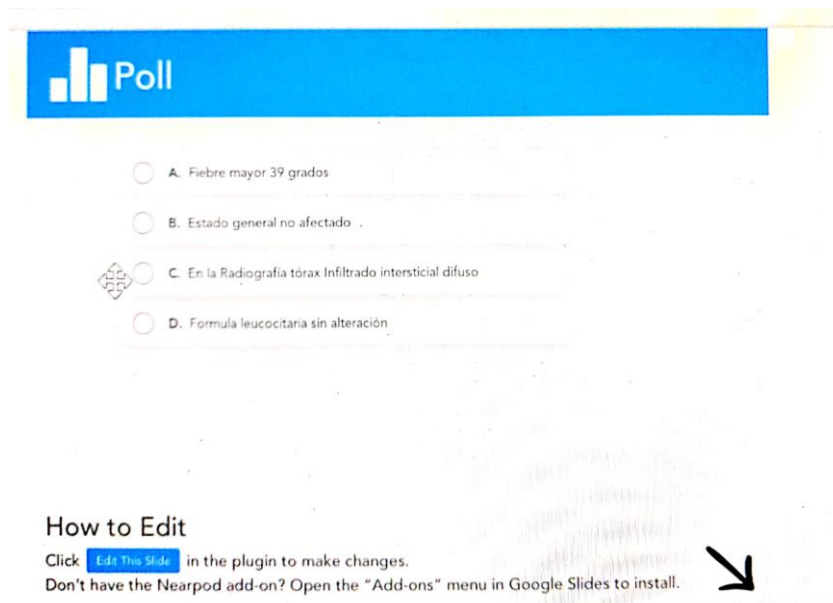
Poll

A. Fiebre mayor 39 grados

B. Estado general no afectado .

C. En la Radiografía tórax Infiltrado intersticial difuso

D. Formula leucocitaria sin alteración

How to Edit

Click Edit This Slide in the plugin to make changes.
Don't have the Nearpod add-on? Open the "Add-ons" menu in Google Slides to install.